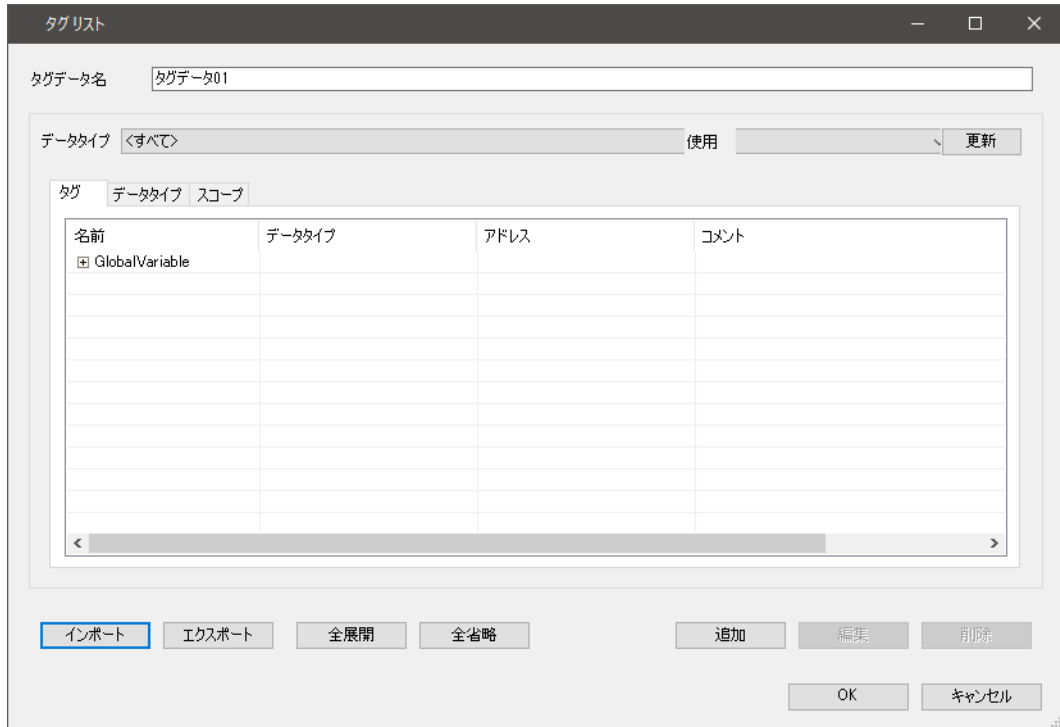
タグリスト

タグデータ名 タグデータ01

データタイプ <すべて> 使用 更新

タグ データタイプ スコープ

| 名前 | データタイプ | アドレス | コメント |
|---|---|---|---|
| ⊞ GlobalVariable | | | |

インポート エクスポート 全展開 全省略 追加 編集 削除

OK キャンセル